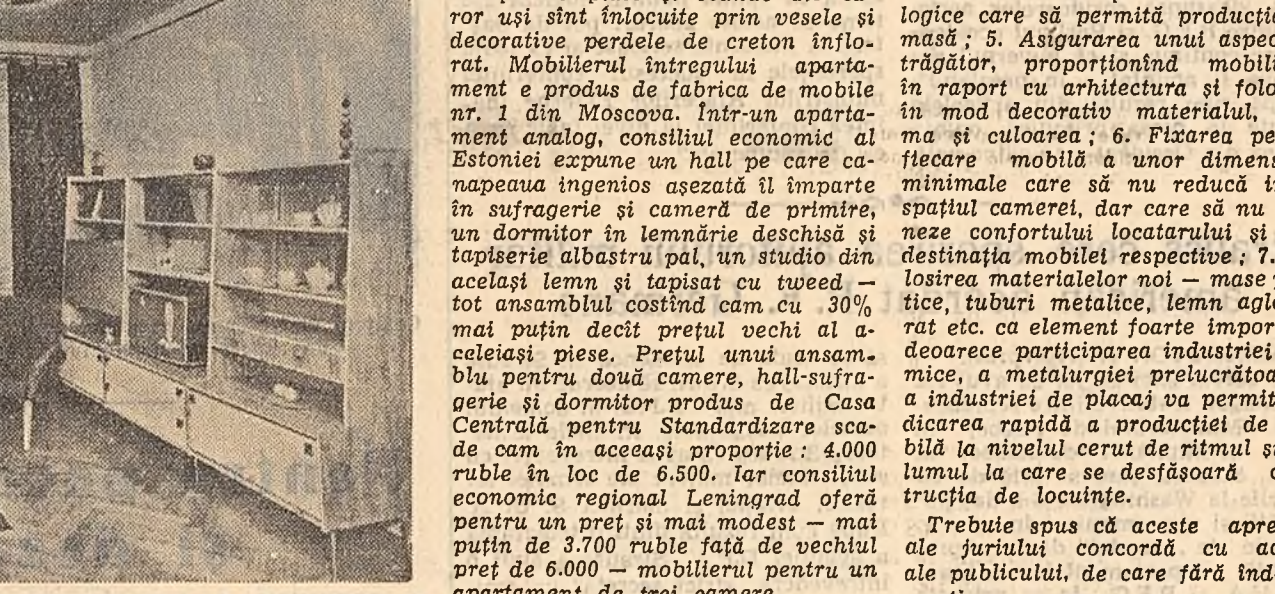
ror uşi sînt înlocuite prin vesele şi decorative perdele de creton înflorat. Mobilierul întregului apartament e produs de fabrica de mobile nr. 1 din Moscova. Într-un apartament analog, consiliul economic al Estoniei expune un hall pe care canapeaua ingenios aşezată îl împarte în sufragerie şi cameră de primire, un dormitor în lemnărie deschisă şi tapiserie albastru pal, un studio din acelaşi lemn şi tapisat cu tweed — tot ansamblul costînd cam cu 30% mai puţin decît preţul vechi al aceleiaşi piese. Preţul unui ansamblu pentru două camere, hall-sufragerie şi dormitor produs de Casa Centrală pentru Standardizare scade cam în aceeaşi proporţie: 4.000 ruble în loc de 6.500. Iar consiliul economic regional Leningrad oferă pentru un preţ şi mai modest — mai puţin de 3.700 ruble faţă de vechiul preţ de 6.000 — mobilierul pentru un apartament de trei camere.

logice care să permită producţi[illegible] masă; 5. Asigurarea unui aspec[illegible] trăgător, proporţionînd mobil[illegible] în raport cu arhitectura şi folo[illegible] în mod decorativ materialul, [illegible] ma şi culoarea; 6. Fixarea pe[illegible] fiecare mobilă a unor dimens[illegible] minimale care să nu reducă i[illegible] spaţiul camerei, dar care să nu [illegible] neze confortului locatarului şi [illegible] destinaţia mobilei respective; 7. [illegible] losirea materialelor noi — mase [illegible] tice, tuburi metalice, lemn agl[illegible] rat etc. ca element foarte impor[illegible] deoarece participarea industriei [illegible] mice, a metalurgiei prelucrătoa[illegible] a industriei de placaj va permit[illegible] dicarea rapidă a producţiei de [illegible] bilă la nivelul cerut de ritmul şi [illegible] lumul la care se desfăşoară c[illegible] trucţia de locuinţe.

Trebuie spus că aceste apre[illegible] ale juriului concordă cu ac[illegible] ale publicului, de care fără înd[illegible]